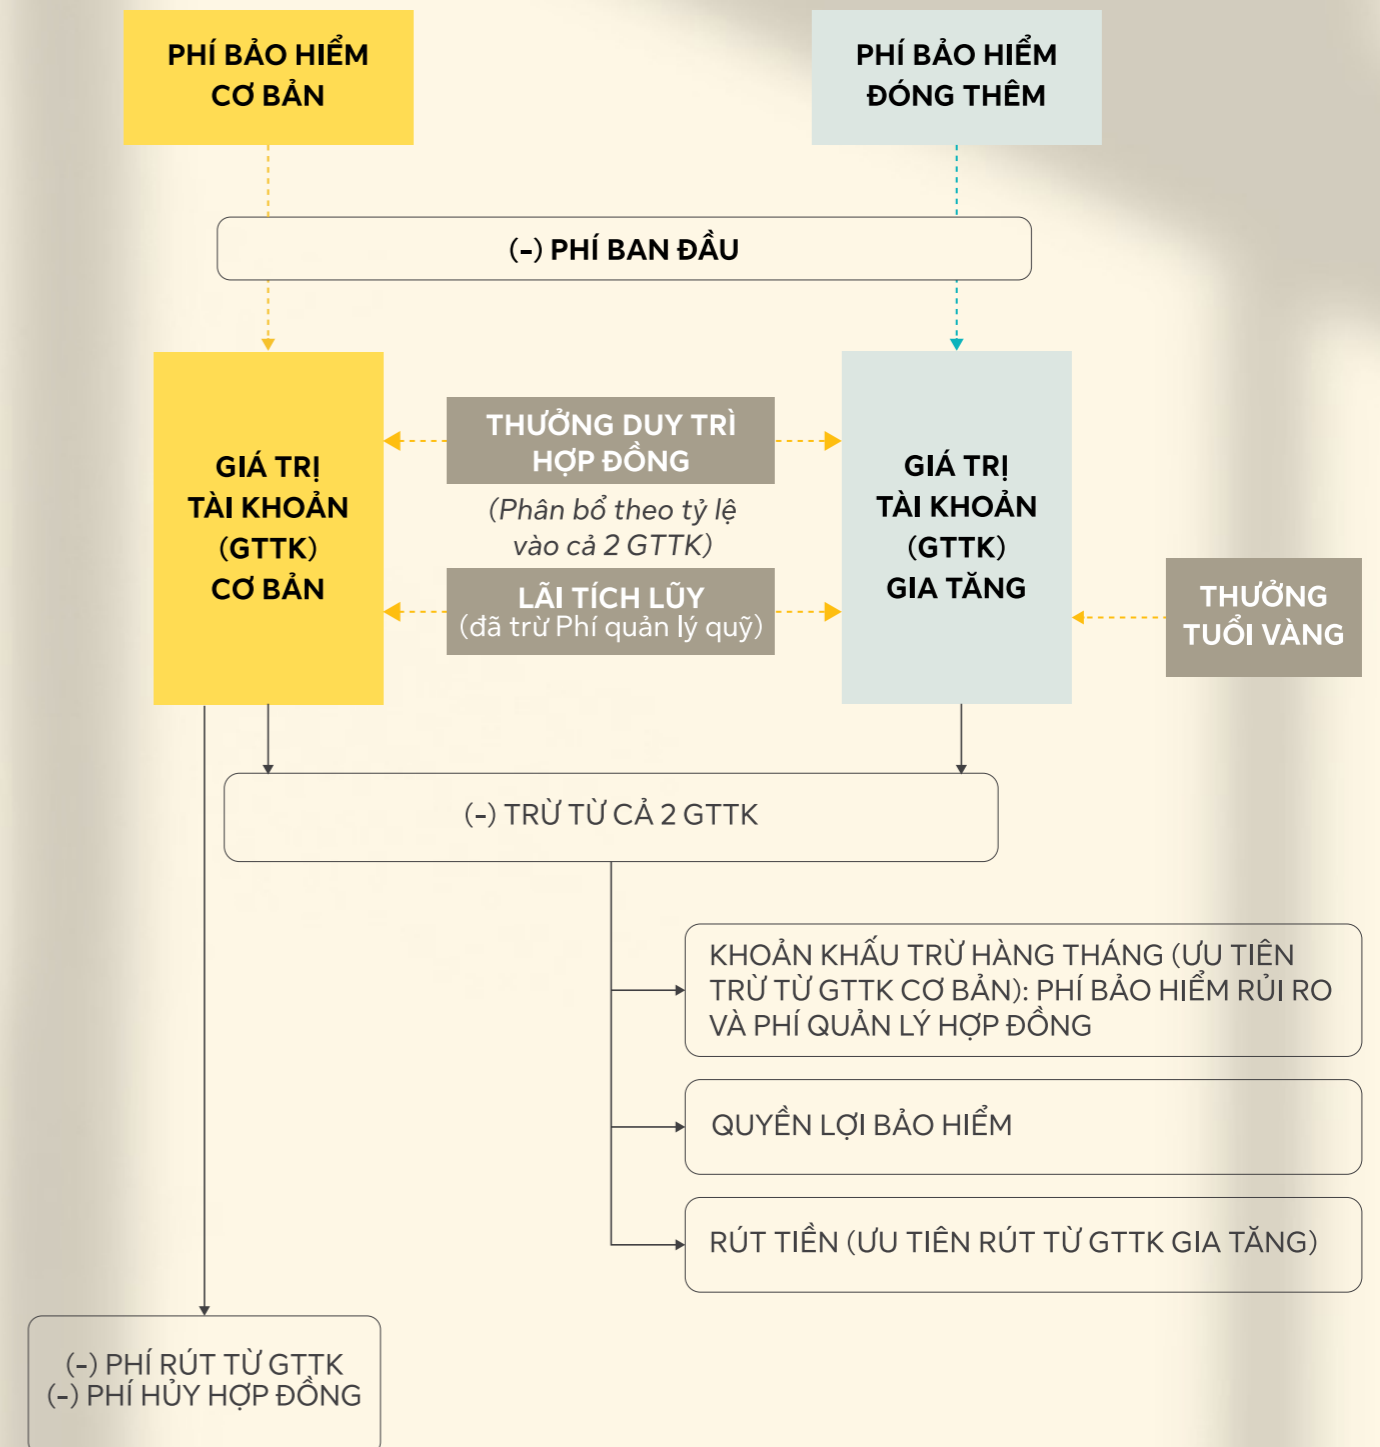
PHÍ BẢO HIỂM CƠ BẢN

PHÍ BẢO HIỂM ĐÓNG THÊM

(–) PHÍ BAN ĐẦU

GIÁ TRỊ TÀI KHOẢN (GTTK) CƠ BẢN

THƯỞNG DUY TRÌ HỢP ĐỒNG

(Phân bổ theo tỷ lệ vào cả 2 GTTK)

LÃI TÍCH LŨY (đã trừ Phí quản lý quỹ)

GIÁ TRỊ TÀI KHOẢN (GTTK) GIA TĂNG

THƯỞNG TUỔI VÀNG

(–) TRỪ TỪ CẢ 2 GTTK

KHOẢN KHẤU TRỪ HÀNG THÁNG (ƯU TIÊN TRỪ TỪ GTTK CƠ BẢN): PHÍ BẢO HIỂM RỦI RO VÀ PHÍ QUẢN LÝ HỢP ĐỒNG

QUYỀN LỢI BẢO HIỂM

RÚT TIỀN (ƯU TIÊN RÚT TỪ GTTK GIA TĂNG)

(–) PHÍ RÚT TỪ GTTK
(–) PHÍ HỦY HỢP ĐỒNG